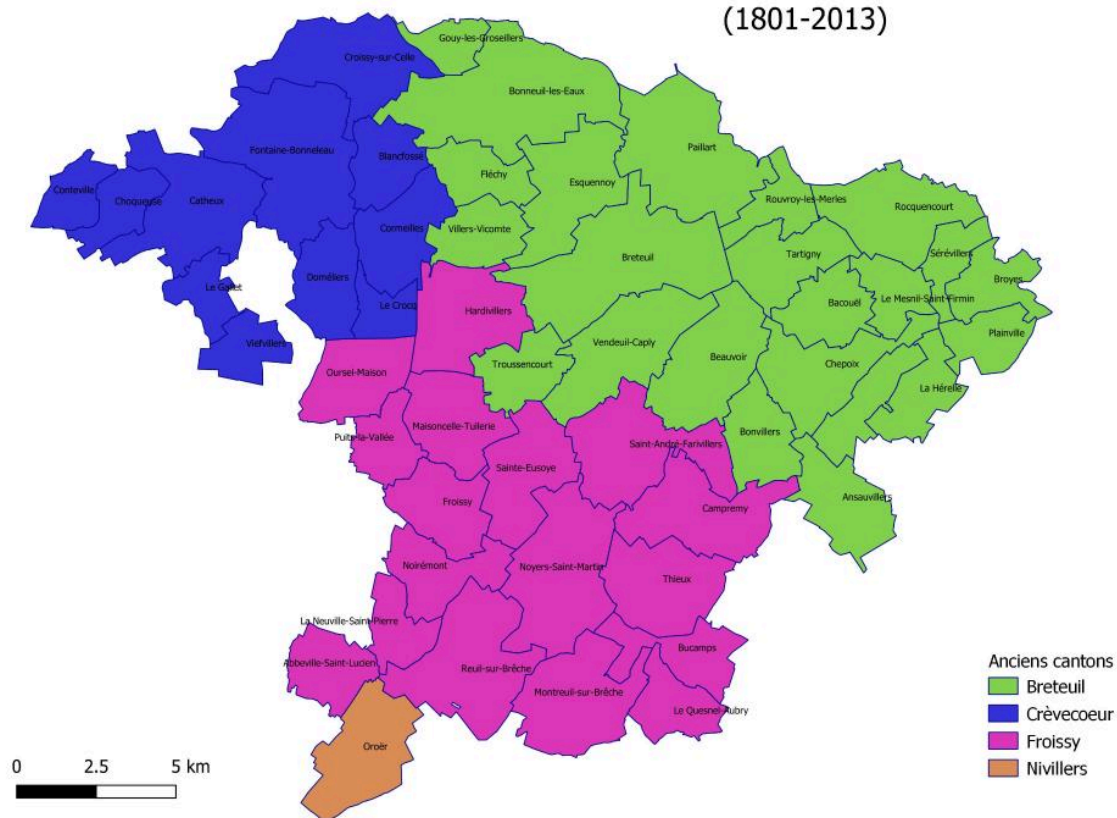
(1801-2013)

Gouy-les-Groseillers
Croissy-sur-Celle
Bonneuil-les-Eaux
Paillart
Fontaine-Bonneleau
Blancfossé
Fléchy
Esquennoy
Conteville
Choqueuse
Catheux
Rouvroy-les-Merles
Rocquencourt
Cormeilles
Villers-Vicomte
Breteuil
Tartigny
Sérévillers
Broyes
Le Gallet
Doméliers
Bacouël
Le Mesnil-Saint-Firmin
Le Crocq
Hardivillers
Plainville
Viefvillers
Troussencourt
Vendeuil-Caply
Beauvoir
Chepoix
Oursel-Maison
La Hérelle
Maisoncelle-Tuilerie
Puits-la-Vallée
Bonvillers
Saint-André-Farivillers
Sainte-Eusoye
Ansauvillers
Froissy
Campremy
Noirémont
Noyers-Saint-Martin
Thieux
La Neuville-Saint-Pierre
Bucamps
Abbeville-Saint-Lucien
Reuil-sur-Brêche
Montreuil-sur-Brêche
Le Quesnel-Aubry
Oroër

Anciens cantons
Breteuil
Crèvecoeur
Froissy
Nivillers

0 2.5 5 km